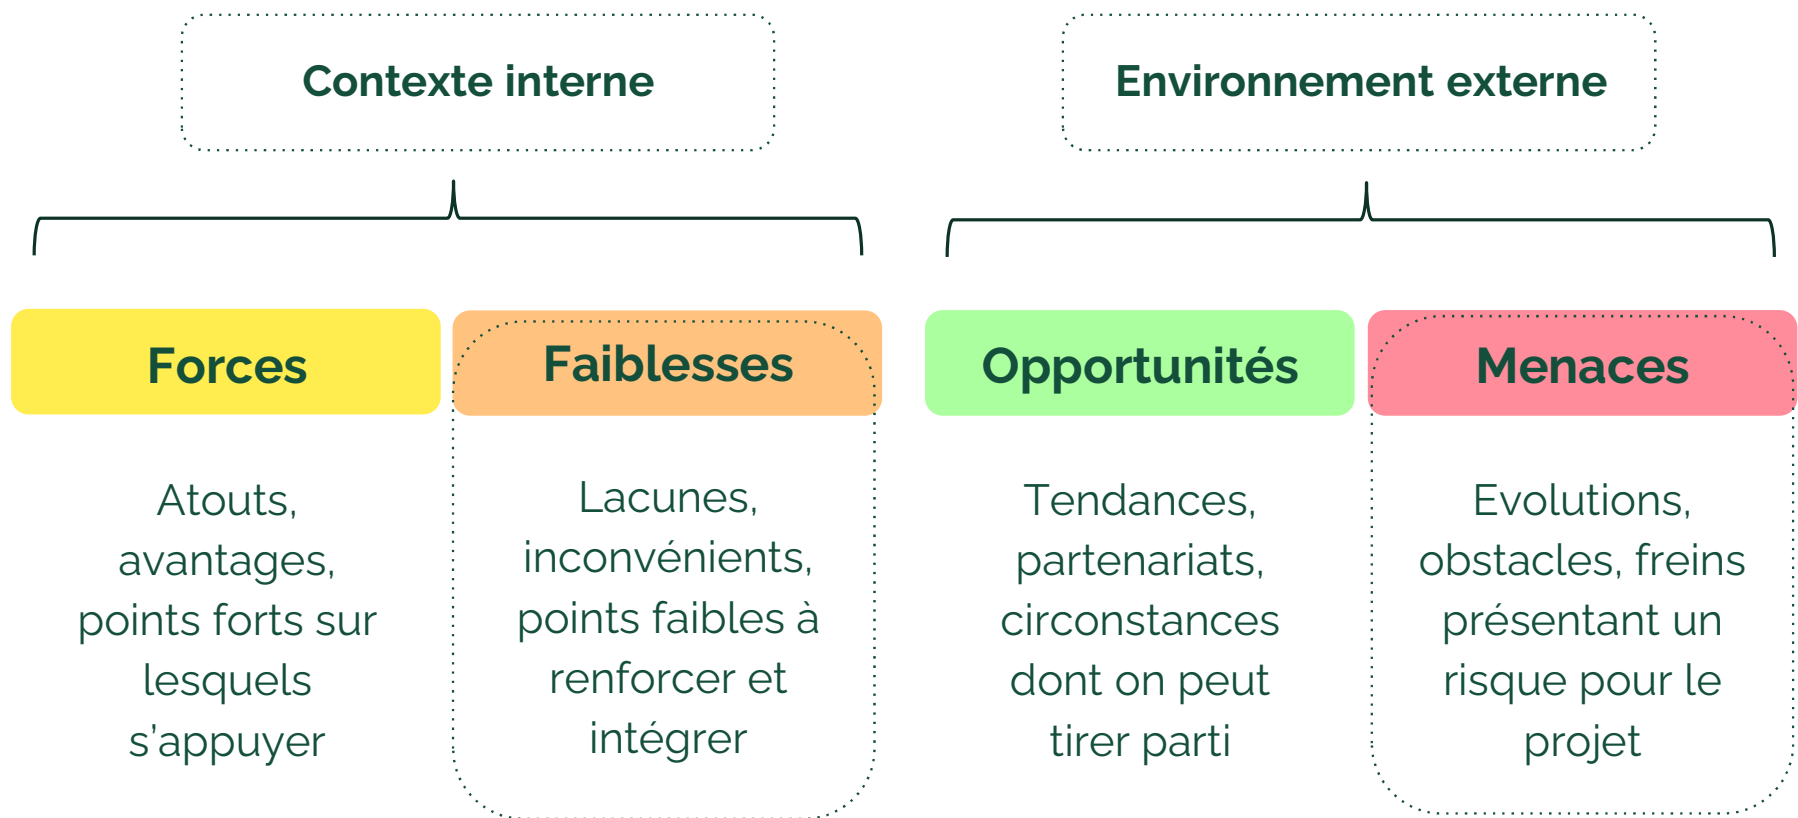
Contexte interne

Environnement externe

Forces

Faiblesses

Opportunités

Menaces

Atouts, avantages, points forts sur lesquels s'appuyer

Lacunes, inconvénients, points faibles à renforcer et intégrer

Tendances, partenariats, circonstances dont on peut tirer parti

Evolutions, obstacles, freins présentant un risque pour le projet